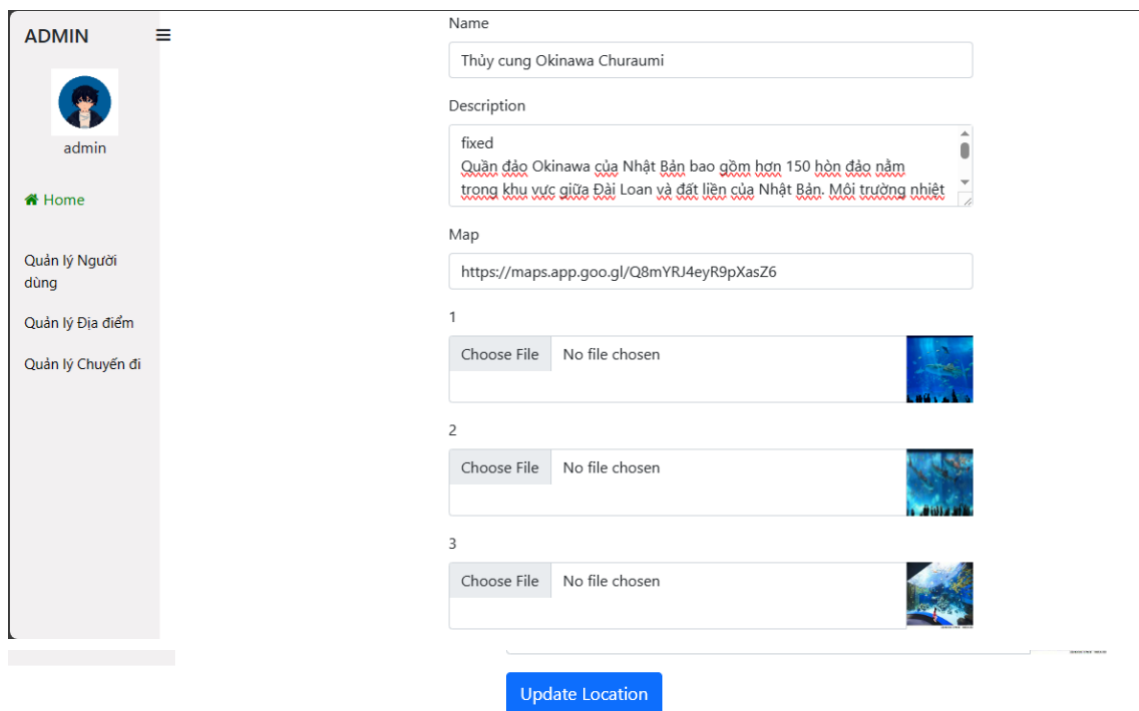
ADMIN

admin

Home

Quản lý Người dùng

Quản lý Địa điểm

Quản lý Chuyến đi

Name

Thủy cung Okinawa Churaumi

Description

fixed
Quần đảo Okinawa của Nhật Bản bao gồm hơn 150 hòn đảo nằm trong khu vực giữa Đài Loan và đất liền của Nhật Bản. Môi trường nhiệt

Map

https://maps.app.goo.gl/Q8mYRJ4eyR9pXasZ6

1

Choose File No file chosen

2

Choose File No file chosen

3

Choose File No file chosen

Update Location